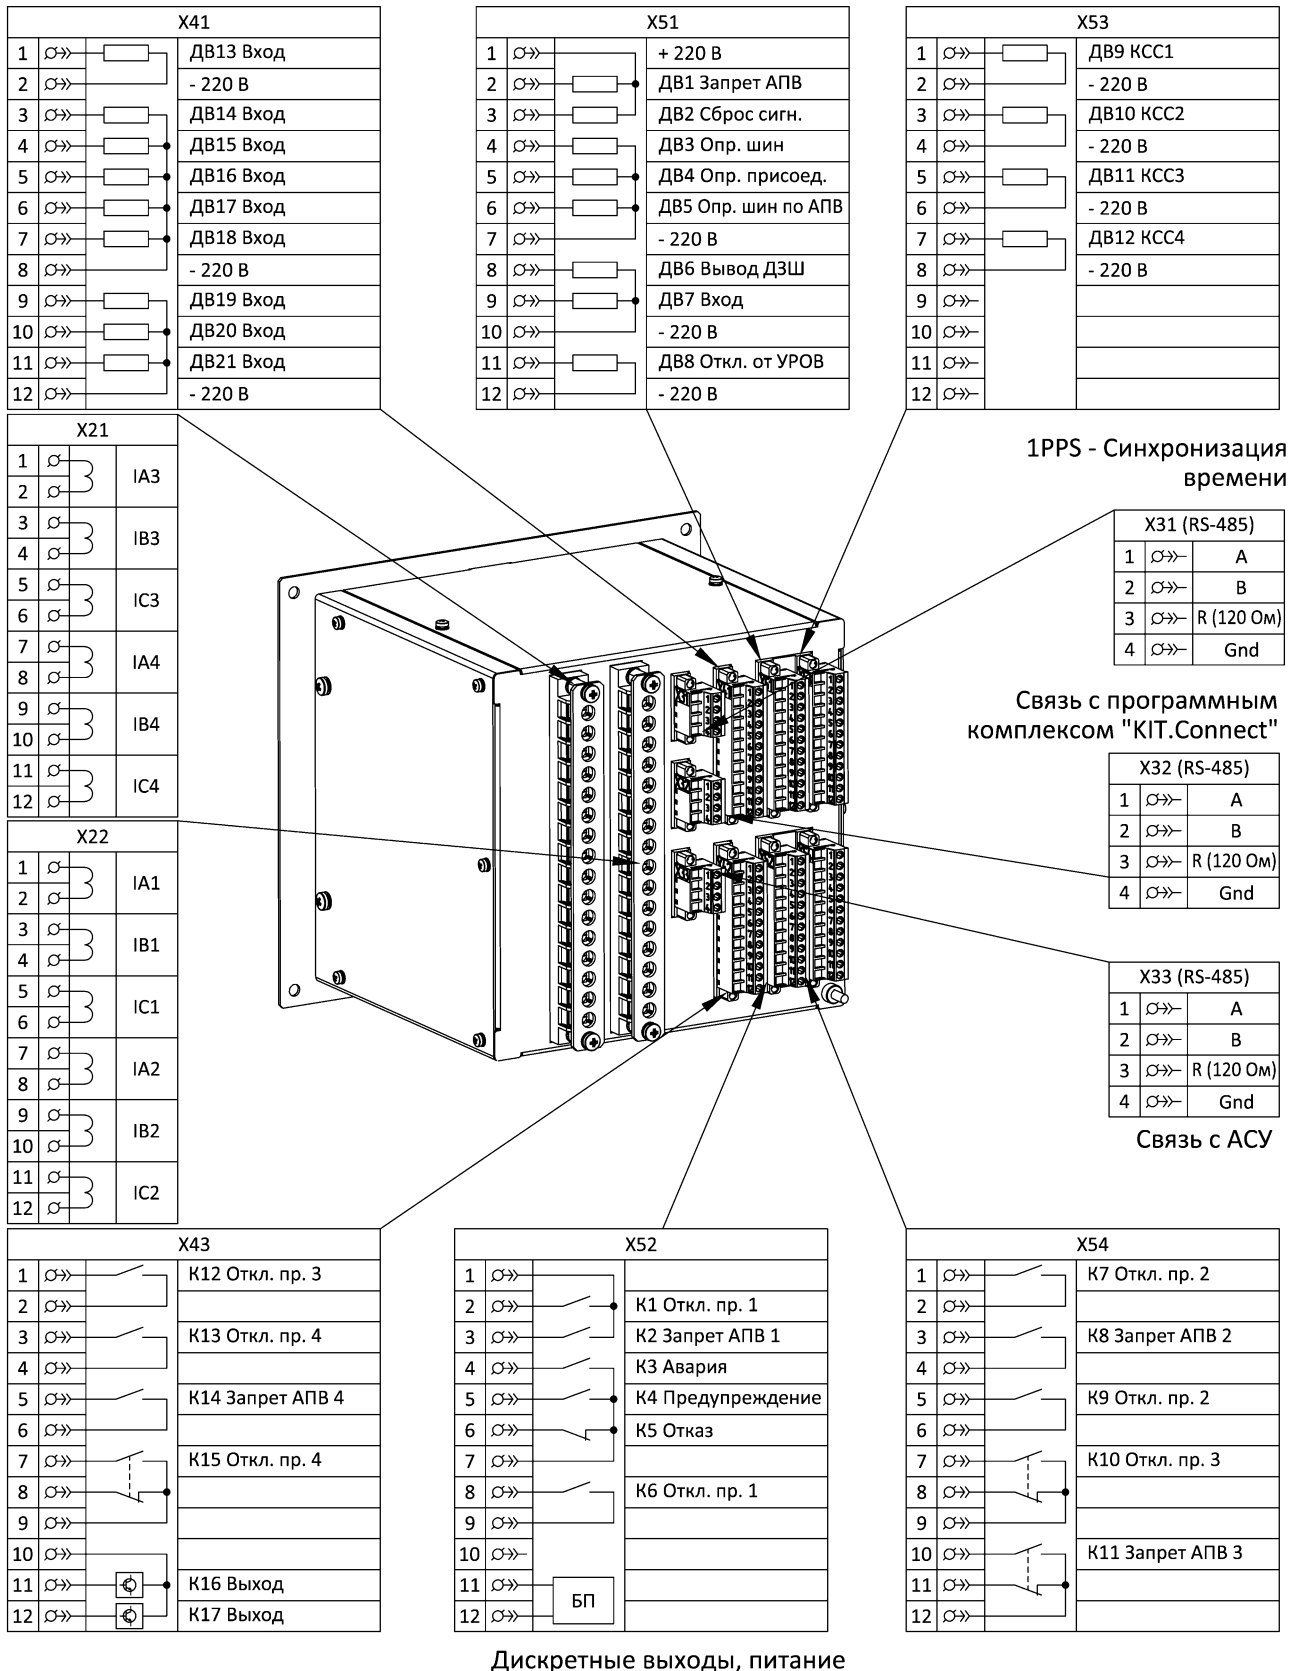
X41

| 1 | ДВ13 Вход |
|---|---|
| 2 | - 220 В |
| 3 | ДВ14 Вход |
| 4 | ДВ15 Вход |
| 5 | ДВ16 Вход |
| 6 | ДВ17 Вход |
| 7 | ДВ18 Вход |
| 8 | - 220 В |
| 9 | ДВ19 Вход |
| 10 | ДВ20 Вход |
| 11 | ДВ21 Вход |
| 12 | - 220 В |

X51

| 1 | + 220 В |
|---|---|
| 2 | ДВ1 Запрет АПВ |
| 3 | ДВ2 Сброс сигн. |
| 4 | ДВ3 Опр. шин |
| 5 | ДВ4 Опр. присоед. |
| 6 | ДВ5 Опр. шин по АПВ |
| 7 | - 220 В |
| 8 | ДВ6 Вывод ДЗШ |
| 9 | ДВ7 Вход |
| 10 | - 220 В |
| 11 | ДВ8 Откл. от УРОВ |
| 12 | - 220 В |

X53

| 1 | ДВ9 КСС1 |
|---|---|
| 2 | - 220 В |
| 3 | ДВ10 КСС2 |
| 4 | - 220 В |
| 5 | ДВ11 КСС3 |
| 6 | - 220 В |
| 7 | ДВ12 КСС4 |
| 8 | - 220 В |
| 9 | |
| 10 | |
| 11 | |
| 12 | |

X21

| 1 | IA3 |
|---|---|
| 2 | |
| 3 | IB3 |
| 4 | |
| 5 | IC3 |
| 6 | |
| 7 | IA4 |
| 8 | |
| 9 | IB4 |
| 10 | |
| 11 | IC4 |
| 12 | |

1PPS - Синхронизация времени

X31 (RS-485)

| 1 | A |
|---|---|
| 2 | B |
| 3 | R (120 Ом) |
| 4 | Gnd |

Связь с программным комплексом "KIT.Connect"

X32 (RS-485)

| 1 | A |
|---|---|
| 2 | B |
| 3 | R (120 Ом) |
| 4 | Gnd |

X22

| 1 | IA1 |
|---|---|
| 2 | |
| 3 | IB1 |
| 4 | |
| 5 | IC1 |
| 6 | |
| 7 | IA2 |
| 8 | |
| 9 | IB2 |
| 10 | |
| 11 | IC2 |
| 12 | |

X33 (RS-485)

| 1 | A |
|---|---|
| 2 | B |
| 3 | R (120 Ом) |
| 4 | Gnd |

Связь с АСУ

X43

| 1 | К12 Откл. пр. 3 |
|---|---|
| 2 | |
| 3 | К13 Откл. пр. 4 |
| 4 | |
| 5 | К14 Запрет АПВ 4 |
| 6 | |
| 7 | К15 Откл. пр. 4 |
| 8 | |
| 9 | |
| 10 | |
| 11 | К16 Выход |
| 12 | К17 Выход |

X52

| 1 | |
|---|---|
| 2 | К1 Откл. пр. 1 |
| 3 | К2 Запрет АПВ 1 |
| 4 | К3 Авария |
| 5 | К4 Предупреждение |
| 6 | К5 Отказ |
| 7 | |
| 8 | К6 Откл. пр. 1 |
| 9 | |
| 10 | |
| 11 | БП |
| 12 | |

X54

| 1 | К7 Откл. пр. 2 |
|---|---|
| 2 | |
| 3 | К8 Запрет АПВ 2 |
| 4 | |
| 5 | К9 Откл. пр. 2 |
| 6 | |
| 7 | К10 Откл. пр. 3 |
| 8 | |
| 9 | |
| 10 | К11 Запрет АПВ 3 |
| 11 | |
| 12 | |

Дискретные выходы, питание